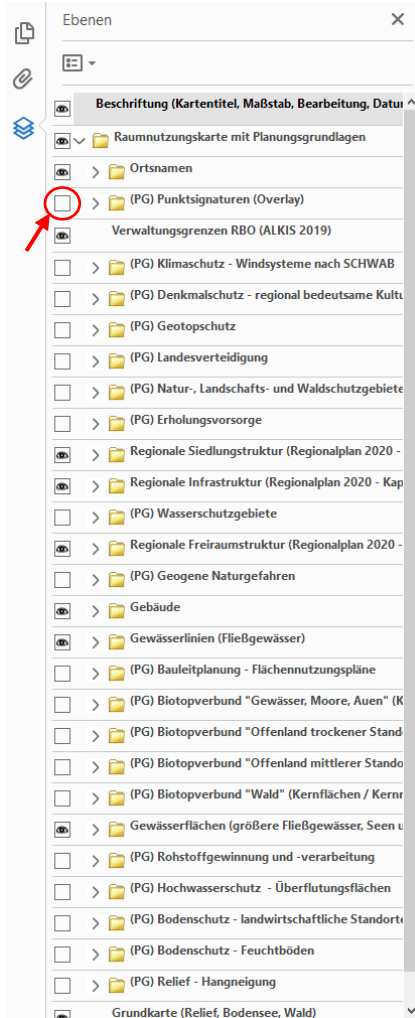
Ebenen

Beschriftung (Kartentitel, Maßstab, Bearbeitung, Datur

Raumnutzungskarte mit Planungsgrundlagen

Ortsnamen

(PG) Punktsignaturen (Overlay)

Verwaltungsgrenzen RBO (ALKIS 2019)

(PG) Klimaschutz - Windsysteme nach SCHWAB

(PG) Denkmalschutz - regional bedeutsame Kultu

(PG) Geotopschutz

(PG) Landesverteidigung

(PG) Natur-, Landschafts- und Waldschutzgebiete

(PG) Erholungsvorsorge

Regionale Siedlungstruktur (Regionalplan 2020 -

Regionale Infrastruktur (Regionalplan 2020 - Kap

(PG) Wasserschutzgebiete

Regionale Freiraumstruktur (Regionalplan 2020 -

(PG) Geogene Naturgefahren

Gebäude

Gewässerlinien (Fließgewässer)

(PG) Bauleitplanung - Flächennutzungspläne

(PG) Biotopverbund "Gewässer, Moore, Auen" (K

(PG) Biotopverbund "Offenland trockener Stando

(PG) Biotopverbund "Offenland mittlerer Stando

(PG) Biotopverbund "Wald" (Kernflächen / Kernr

Gewässerflächen (größere Fließgewässer, Seen u

(PG) Rohstoffgewinnung und -verarbeitung

(PG) Hochwasserschutz - Überflutungsflächen

(PG) Bodenschutz - landwirtschaftliche Standort

(PG) Bodenschutz - Feuchtböden

(PG) Relief - Hangneigung

Grundkarte (Relief, Bodensee, Wald)